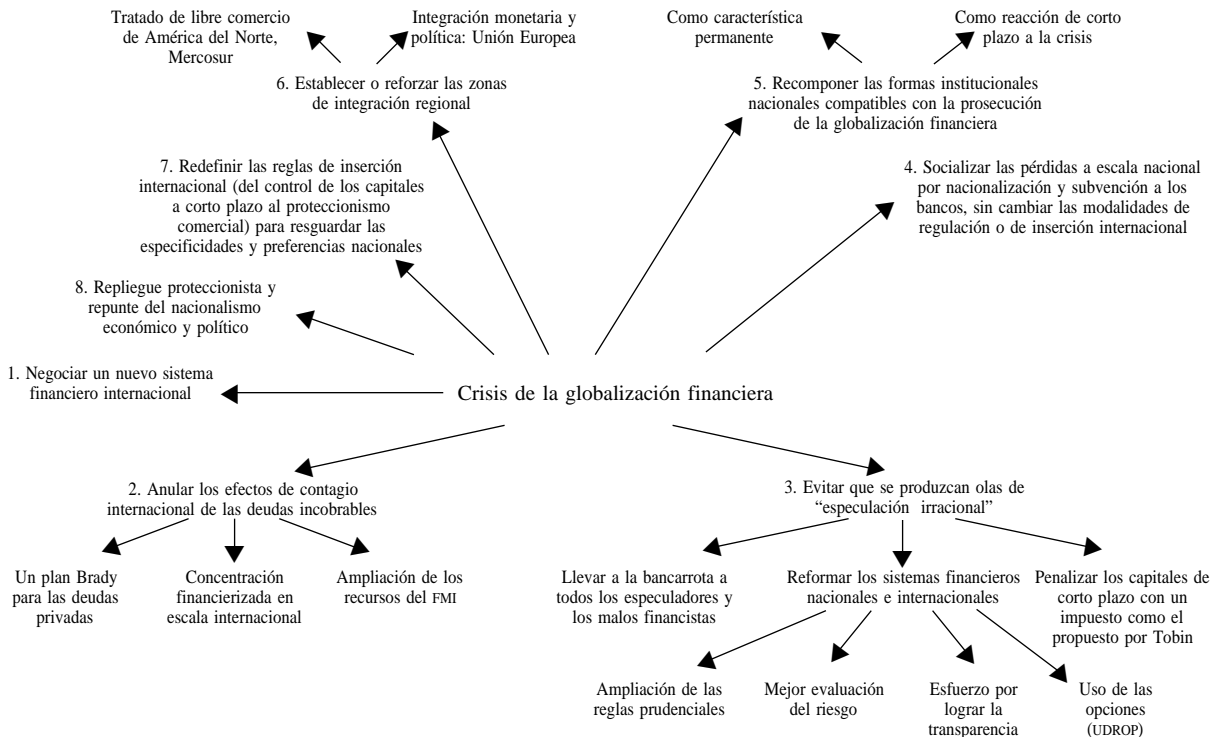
Tratado de libre comercio de América del Norte, Mercosur

Integración monetaria y política: Unión Europea

6. Establecer o reforzar las zonas de integración regional

Como característica permanente

Como reacción de corto plazo a la crisis

5. Recomponer las formas institucionales nacionales compatibles con la prosecución de la globalización financiera

7. Redefinir las reglas de inserción internacional (del control de los capitales a corto plazo al proteccionismo comercial) para resguardar las especificidades y preferencias nacionales

4. Socializar las pérdidas a escala nacional por nacionalización y subvención a los bancos, sin cambiar las modalidades de regulación o de inserción internacional

8. Repliegue proteccionista y repunte del nacionalismo económico y político

1. Negociar un nuevo sistema financiero internacional

Crisis de la globalización financiera

2. Anular los efectos de contagio internacional de las deudas incobrables

3. Evitar que se produzcan olas de "especulación irracional"

Un plan Brady para las deudas privadas

Concentración financierizada en escala internacional

Ampliación de los recursos del FMI

Llevar a la bancarrota a todos los especuladores y los malos financistas

Reformar los sistemas financieros nacionales e internacionales

Penalizar los capitales de corto plazo con un impuesto como el propuesto por Tobin

Ampliación de las reglas prudenciales

Mejor evaluación del riesgo

Esfuerzo por lograr la transparencia

Uso de las opciones (UDROP)